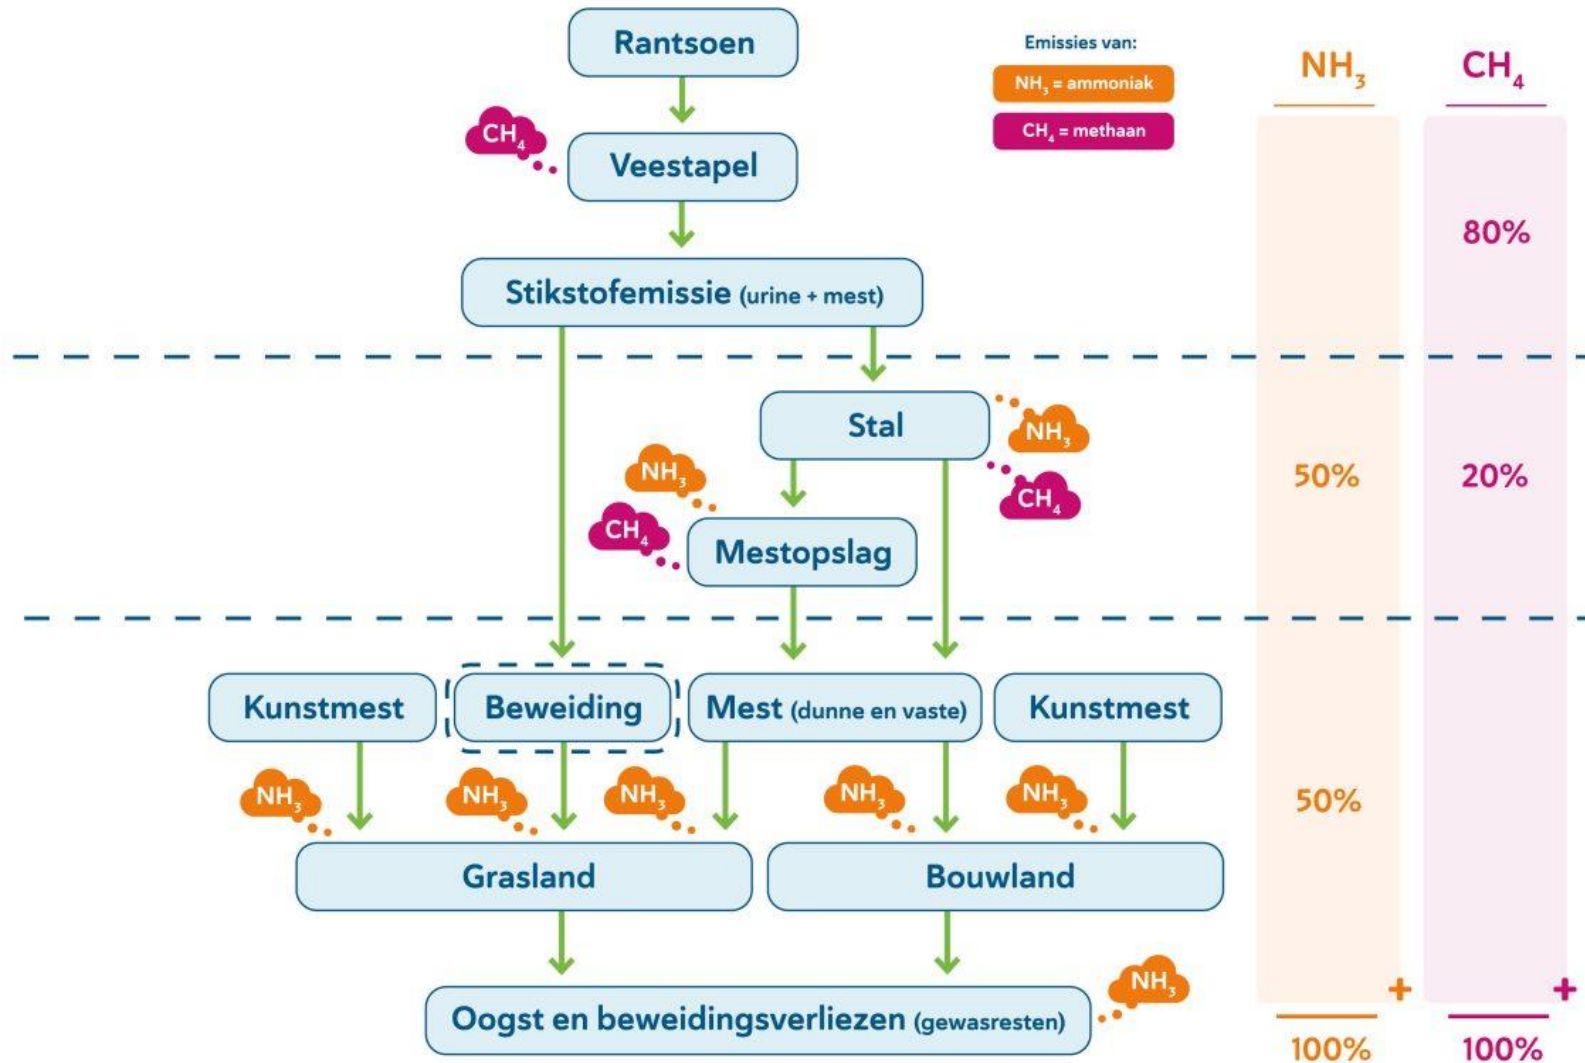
Rantsoen

Emissies van:
$NH_3$ = ammoniak
$CH_4$ = methaan

$NH_3$ $CH_4$

$CH_4$

Veestapel

80%

Stikstofemissie (urine + mest)

Stal

$NH_3$

$NH_3$

$CH_4$

50% 20%

$CH_4$

Mestopslag

Kunstmest

Beweiding

Mest (dunne en vaste)

Kunstmest

$NH_3$ $NH_3$ $NH_3$ $NH_3$ $NH_3$

50%

Grasland

Bouwland

$NH_3$

Oogst en beweidingsverliezen (gewasresten)

+ +

100% 100%